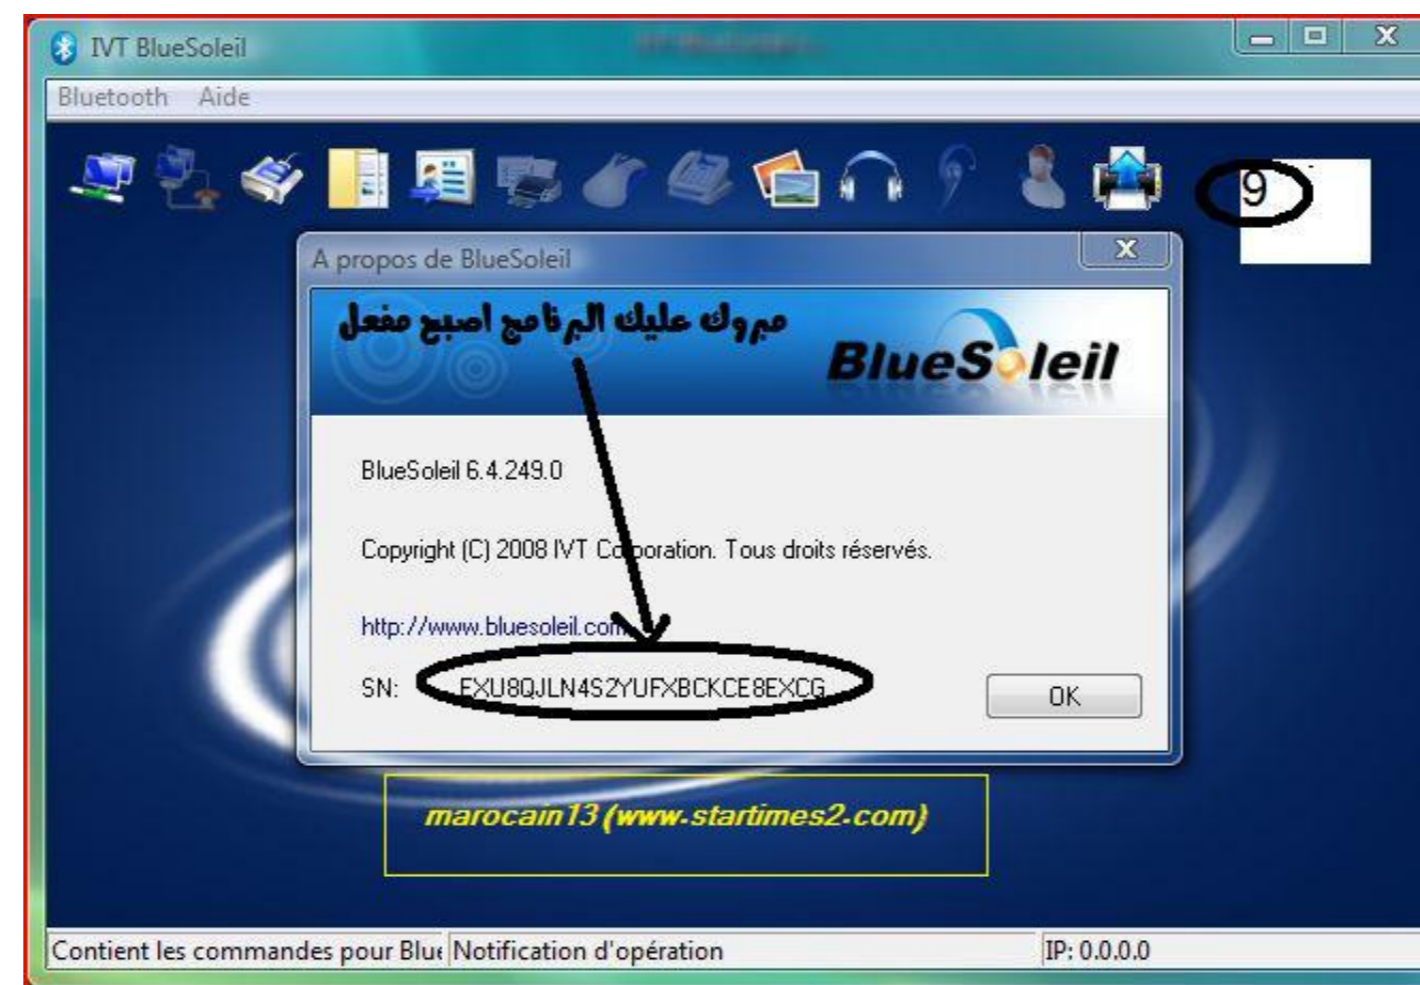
IVT BlueSoleil

Bluetooth Aide

9

A propos de BlueSoleil

مبروك عليك البرنامج اصبح مفعل

BlueSoleil

BlueSoleil 6.4.249.0

Copyright (C) 2008 IVT Corporation. Tous droits réservés.

http://www.bluesoleil.com

SN: EXU8QJLN4S2YUFXBCKCE8EXCG

OK

marocain13 (www-startimes2-com)

Contient les commandes pour Blue Notification d'opération IP: 0.0.0.0